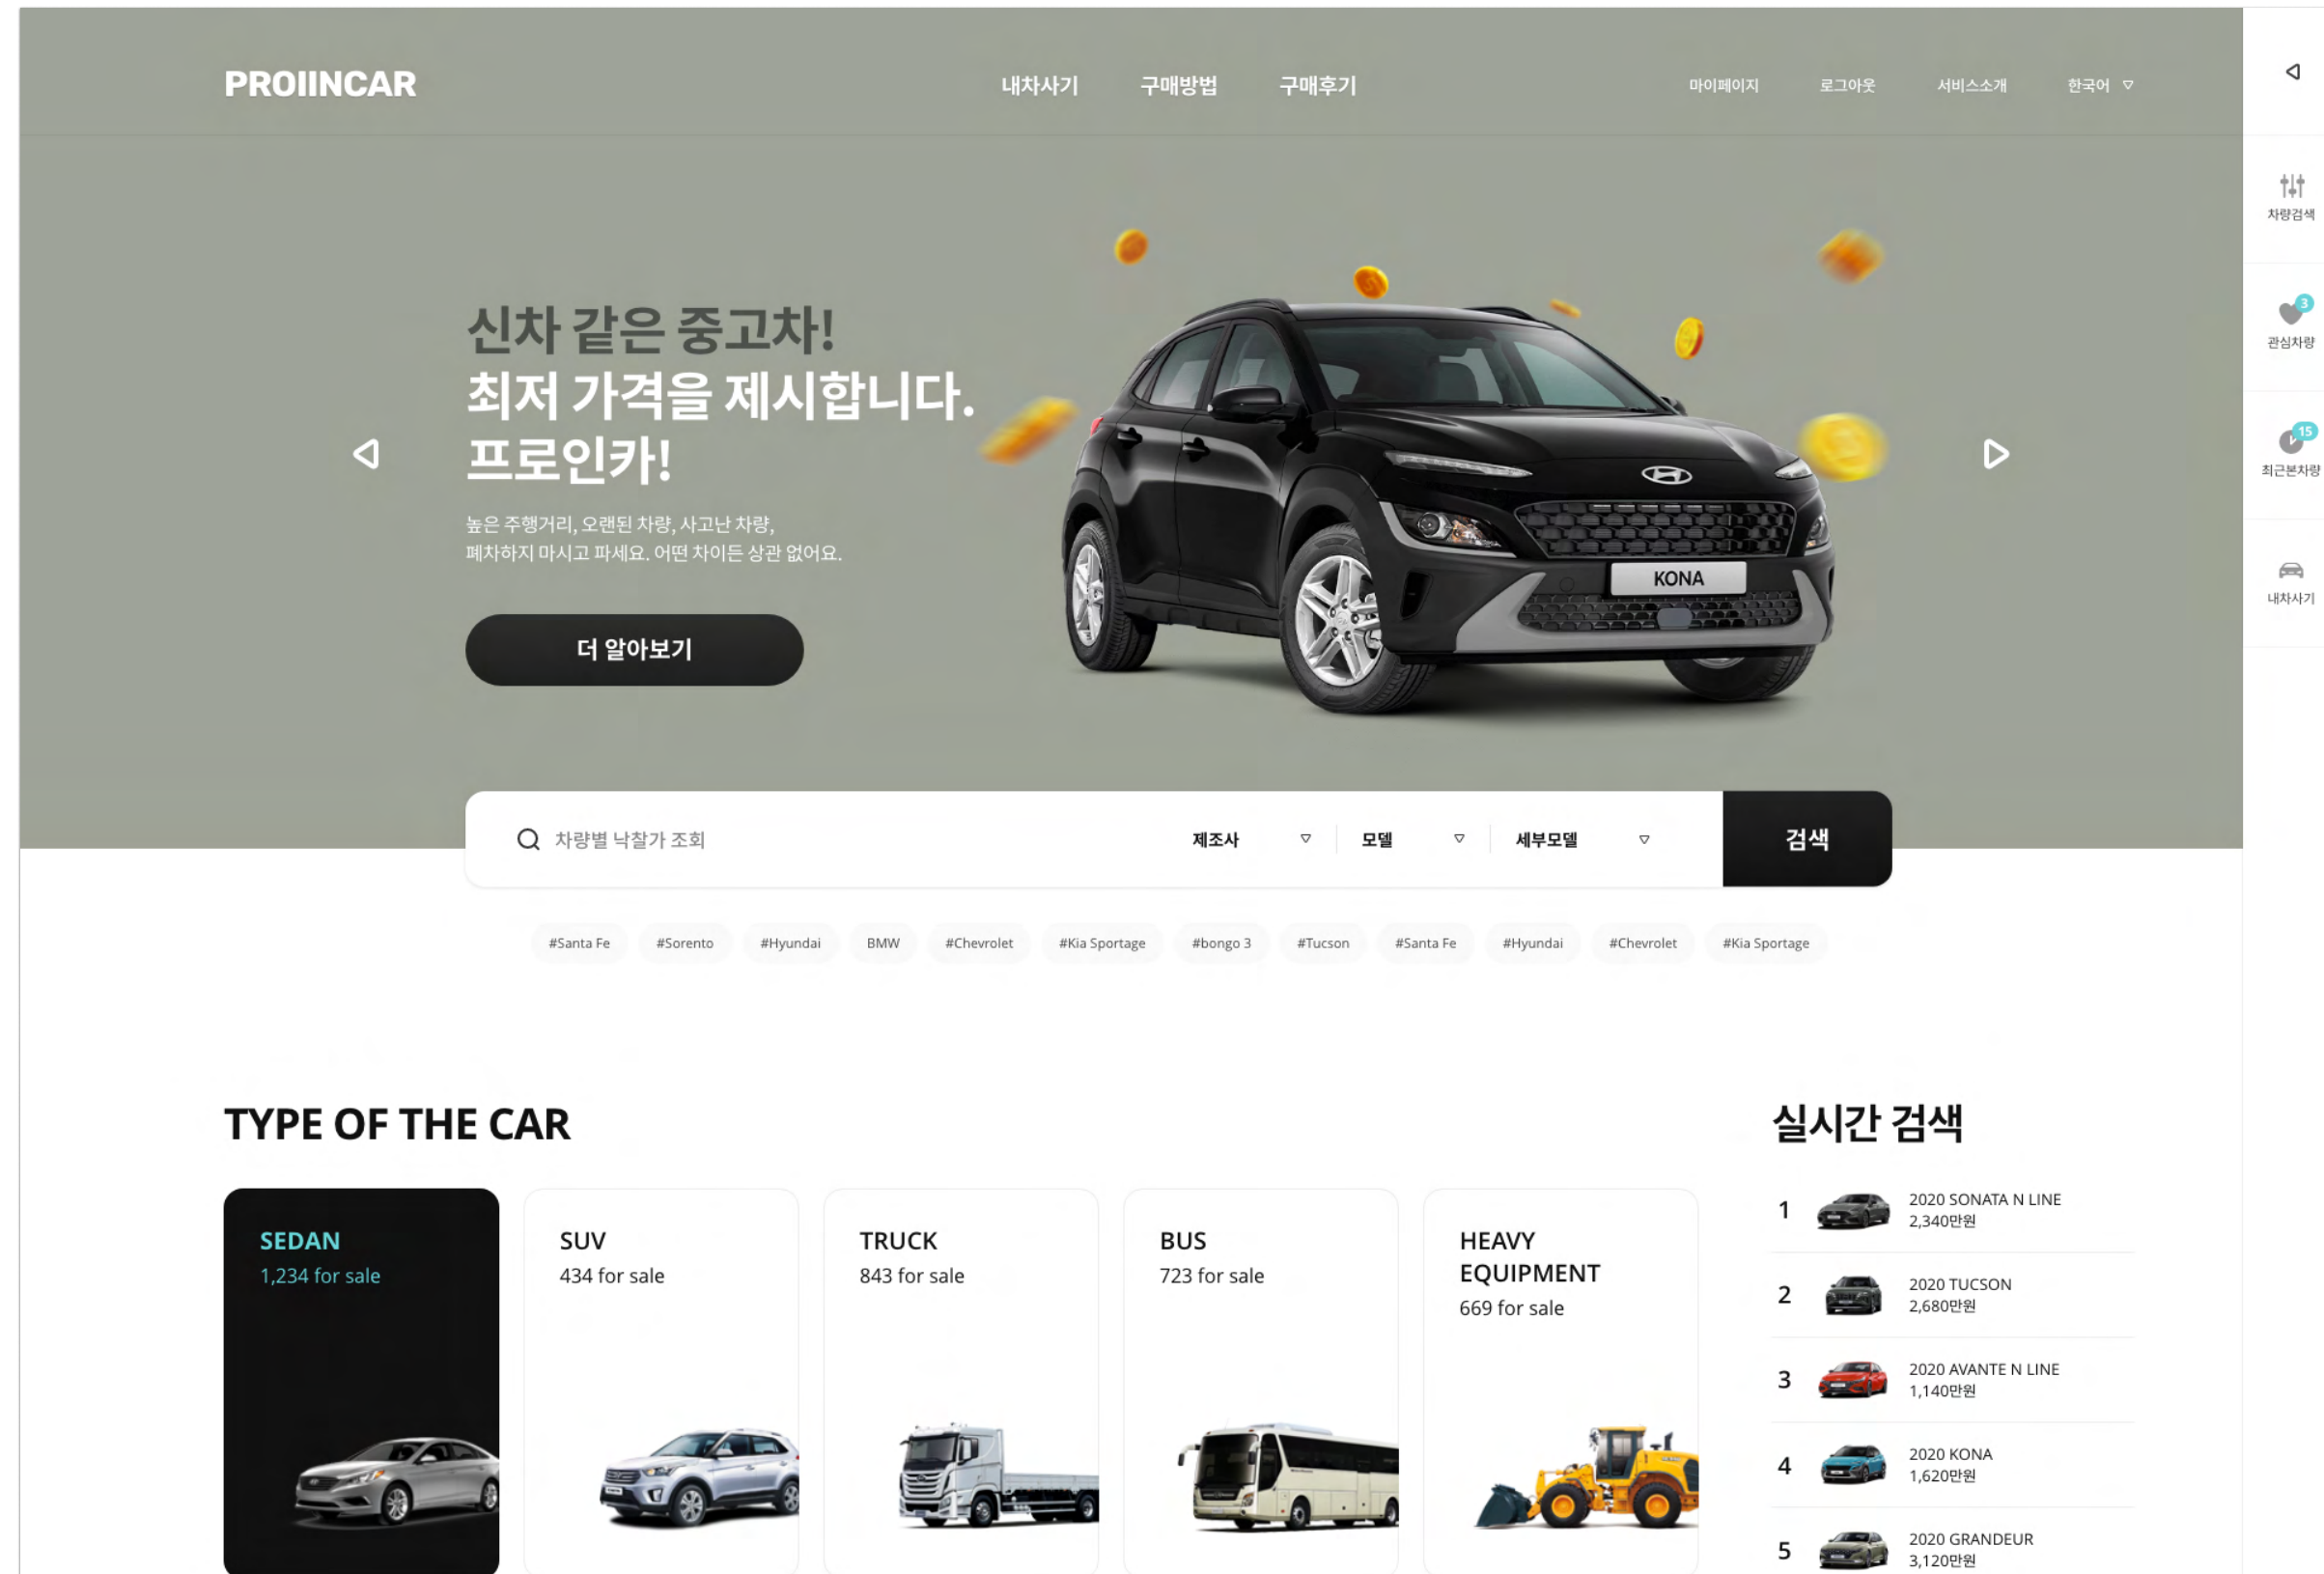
PROIINCAR

내차사기 구매방법 구매후기

마이페이지 로그아웃 서비스소개 한국어

차량검색

3
관심차량

15
최근본차량

내차사기

신차 같은 중고차!
최저 가격을 제시합니다.
프로인카!

높은 주행거리, 오랜된 차량, 사고난 차량,
폐차하지 마시고 파세요. 어떤 차이든 상관 없어요.

더 알아보기

KONA

차량별 낙찰가 조회 제조사 모델 세부모델 검색

#Santa Fe #Sorento #Hyundai BMW #Chevrolet #Kia Sportage #bongo 3 #Tucson #Santa Fe #Hyundai #Chevrolet #Kia Sportage

TYPE OF THE CAR

SEDAN
1,234 for sale

SUV
434 for sale

TRUCK
843 for sale

BUS
723 for sale

HEAVY EQUIPMENT
669 for sale

실시간 검색

1 2020 SONATA N LINE 2,340만원
2 2020 TUCSON 2,680만원
3 2020 AVANTE N LINE 1,140만원
4 2020 KONA 1,620만원
5 2020 GRANDEUR 3,120만원